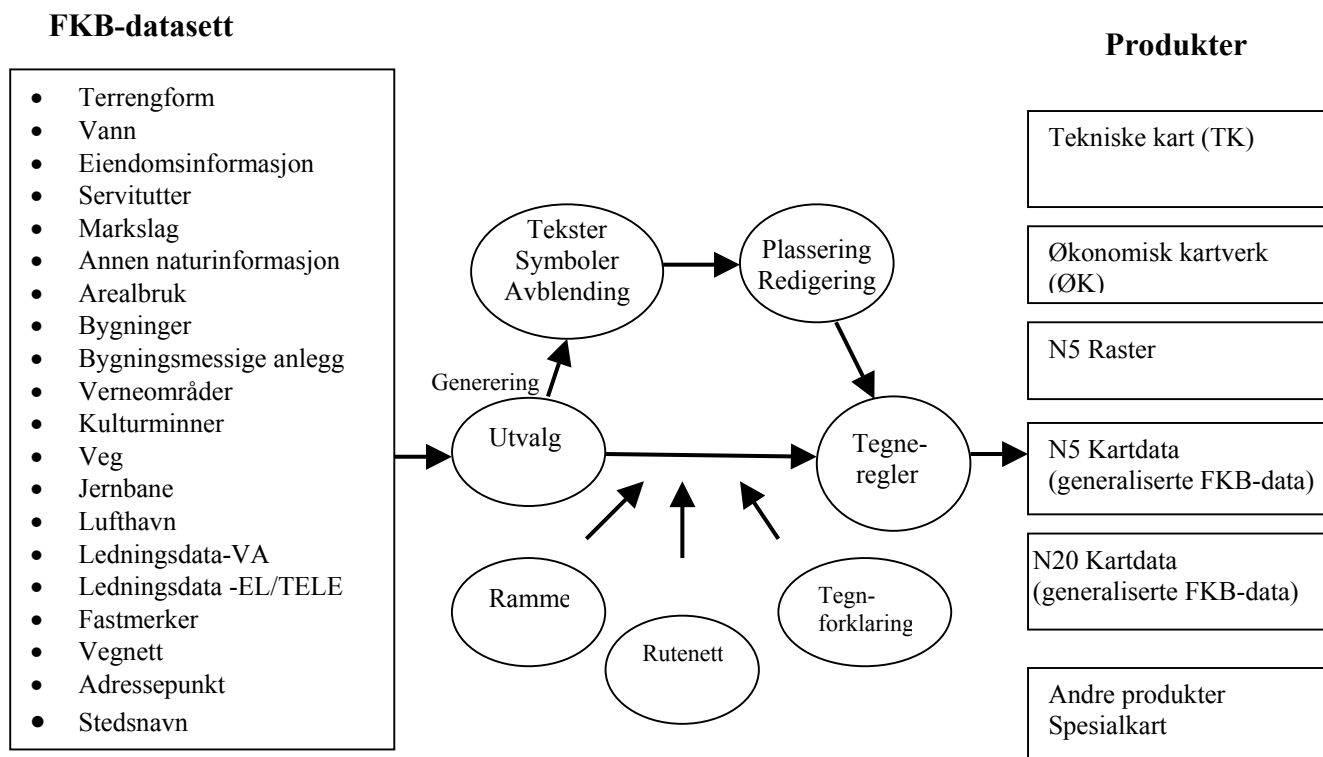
FKB-datasett

- Terrengform
- Vann
- Eiendomsinformasjon
- Servitutter
- Markslag
- Annen naturinformasjon
- Arealbruk
- Bygninger
- Bygningsmessige anlegg
- Verneområder
- Kulturminner
- Veg
- Jernbane
- Lufthavn
- Ledningsdata-VA
- Ledningsdata -EL/TELE
- Fastmerker
- Vegnett
- Adressepunkt
- Stedsnavn

Tekster Symboler Avblending

Plassering Redigering

Generering

Utvalg

Tegne-regler

Ramme

Rutenett

Tegn-forklaring

Produkter

Tekniske kart (TK)

Økonomisk kartverk (ØK)

N5 Raster

N5 Kartdata (generaliserte FKB-data)

N20 Kartdata (generaliserte FKB-data)

Andre produkter Spesialkart